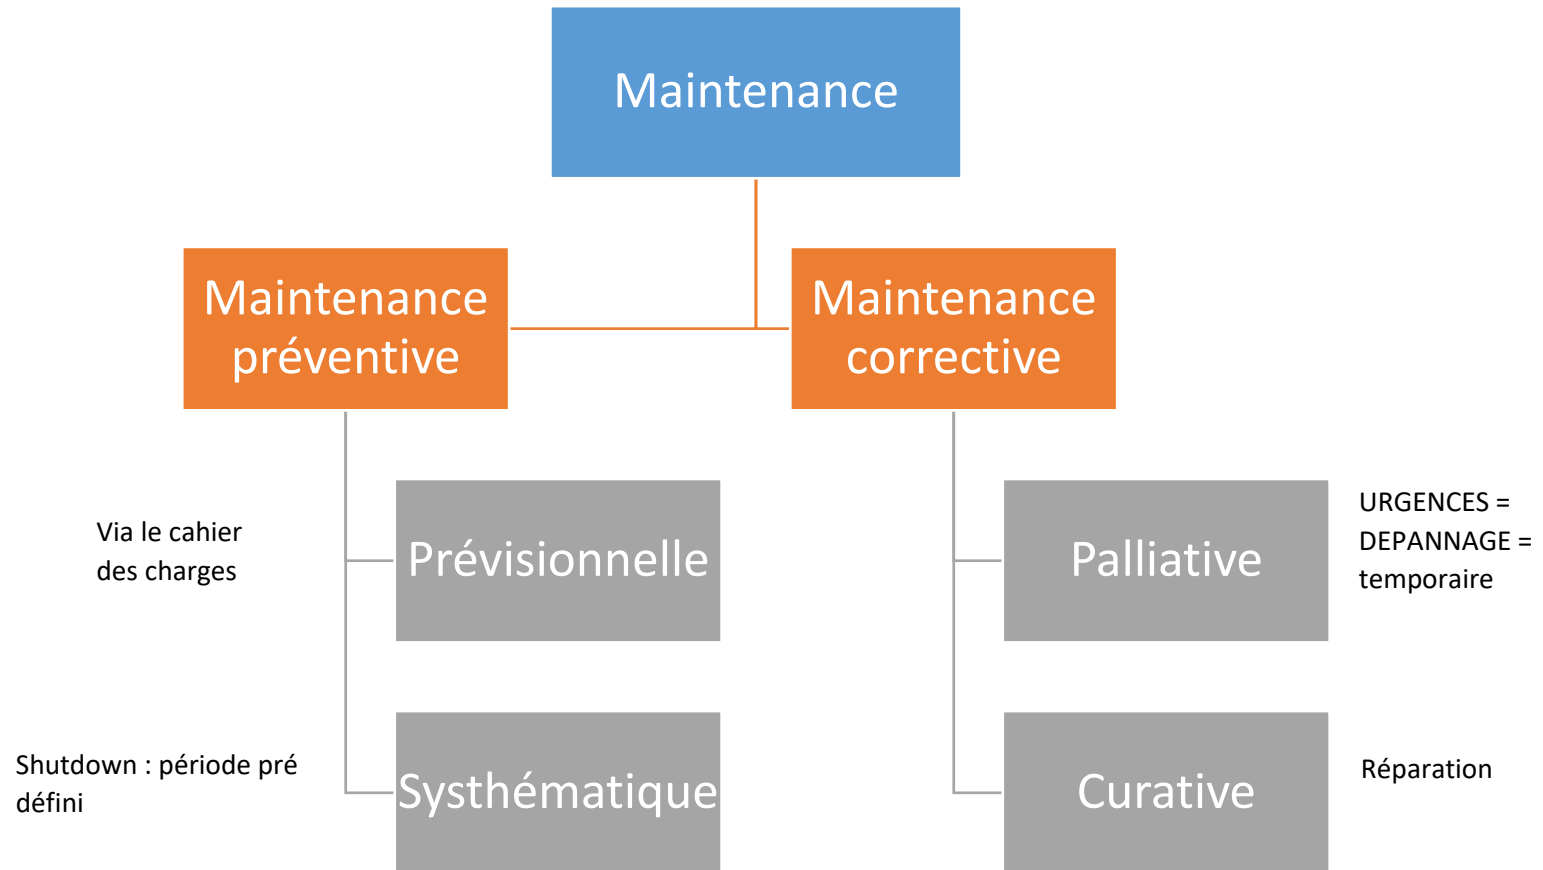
Maintenance

Maintenance préventive

Maintenance corrective

Via le cahier des charges

Prévisionnelle

Palliative

URGENCES = DEPANNAGE = temporaire

Shutdown : période pré défini

Systhématique

Curative

Réparation